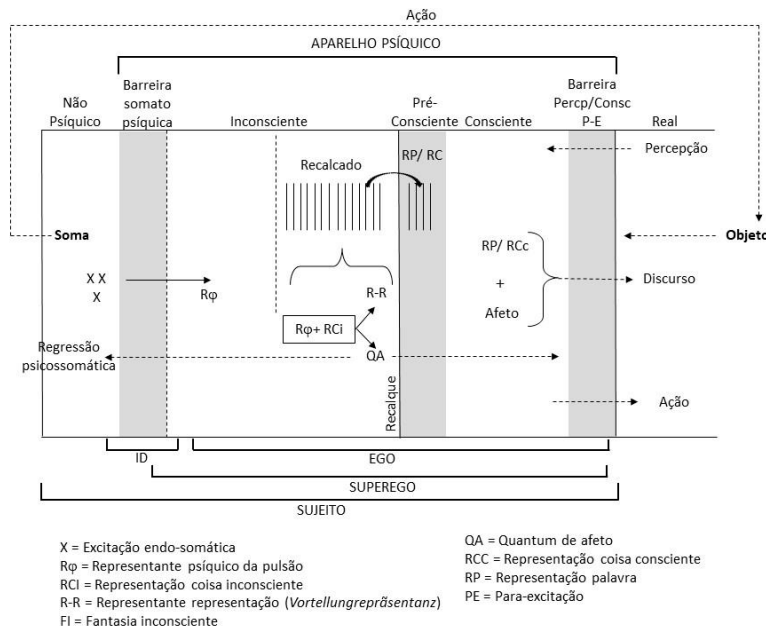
Ação

APARELHO PSÍQUICO

Não Psíquico

Barreira somato psíquica

Inconsciente

Pré-Consciente

Consciente

Barreira Percp/Consc P-E

Real

Percepção

Recalcado

RP/ RC

Soma

Objeto

X X
X

Rφ

RP/ RCc
+
Afeto

Discurso

R-R

Rφ+ RCi

QA

Regressão psicossomática

Recalque

Ação

ID

EGO

SUPEREGO

SUJEITO

X = Excitação endo-somática
Rφ = Representante psíquico da pulsão
RCI = Representação coisa inconsciente
R-R = Representante representação (*Vortellungrepräsentanz*)
FI = Fantasia inconsciente

QA = Quantum de afeto
RCC = Representação coisa consciente
RP = Representação palavra
PE = Para-excitação